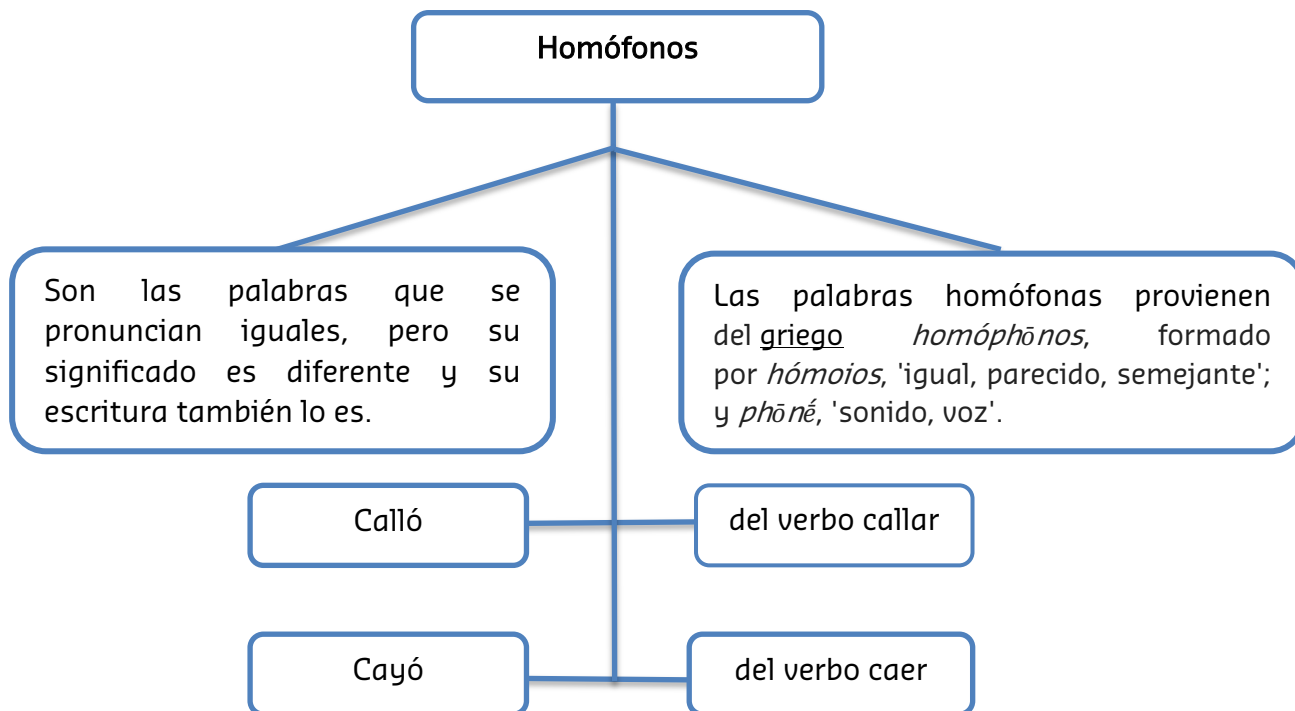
Homófonos

Son las palabras que se pronuncian iguales, pero su significado es diferente y su escritura también lo es.

Las palabras homófonas provienen del griego *homóphōnos*, formado por *hómoios*, 'igual, parecido, semejante'; y *phōnḗ*, 'sonido, voz'.

Calló

del verbo callar

Cayó

del verbo caer